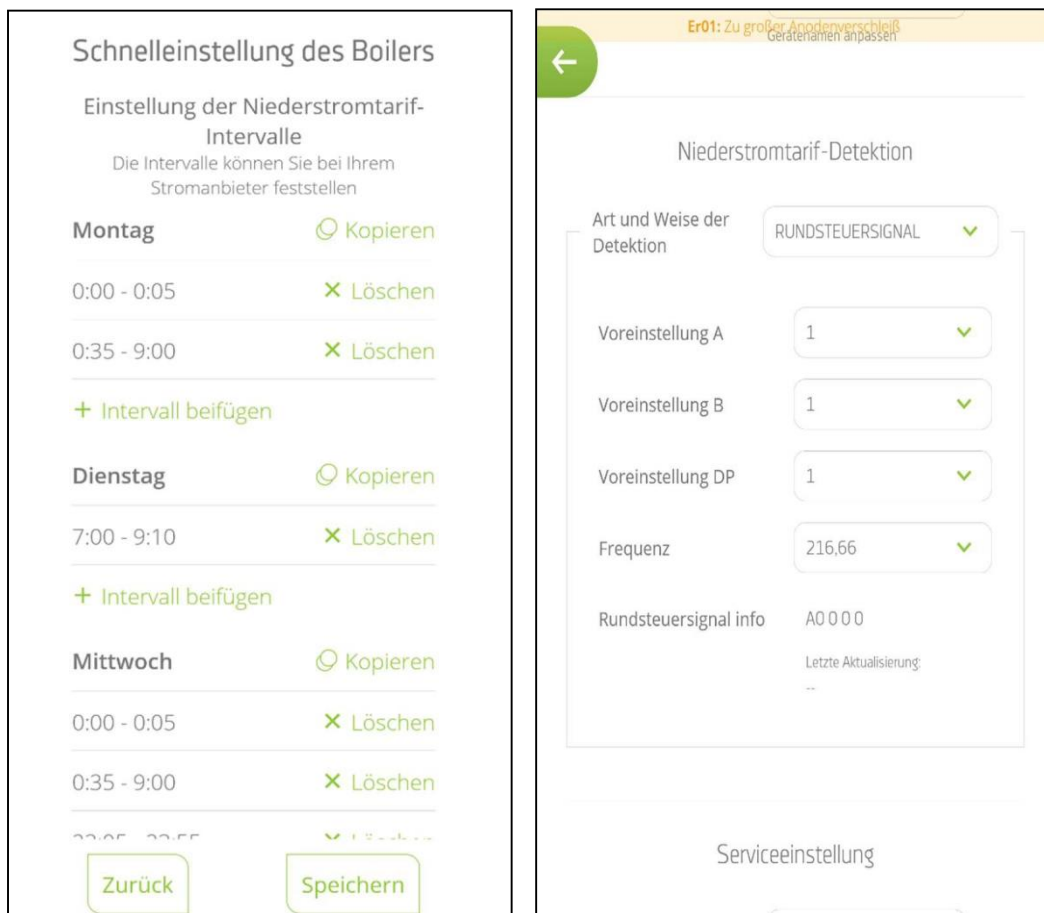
Schnelleinstellung des Boilers

Einstellung der Niederstromtarif-Intervalle
Die Intervalle können Sie bei Ihrem Stromanbieter feststellen

Montag Kopieren

0:00 - 0:05 × Löschen

0:35 - 9:00 × Löschen

+ Intervall beifügen

Dienstag Kopieren

7:00 - 9:10 × Löschen

+ Intervall beifügen

Mittwoch Kopieren

0:00 - 0:05 × Löschen

0:35 - 9:00 × Löschen

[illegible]

Zurück Speichern

Er01: Zu großer Anodenverschleiß
Gerätenamen anpassen

Niederstromtarif-Detektion

Art und Weise der Detektion RUNDSTEUERSIGNAL

Voreinstellung A 1

Voreinstellung B 1

Voreinstellung DP 1

Frequenz 216,66

Rundsteuersignal info A0 0 0 0

Letzte Aktualisierung:
--

Serviceeinstellung